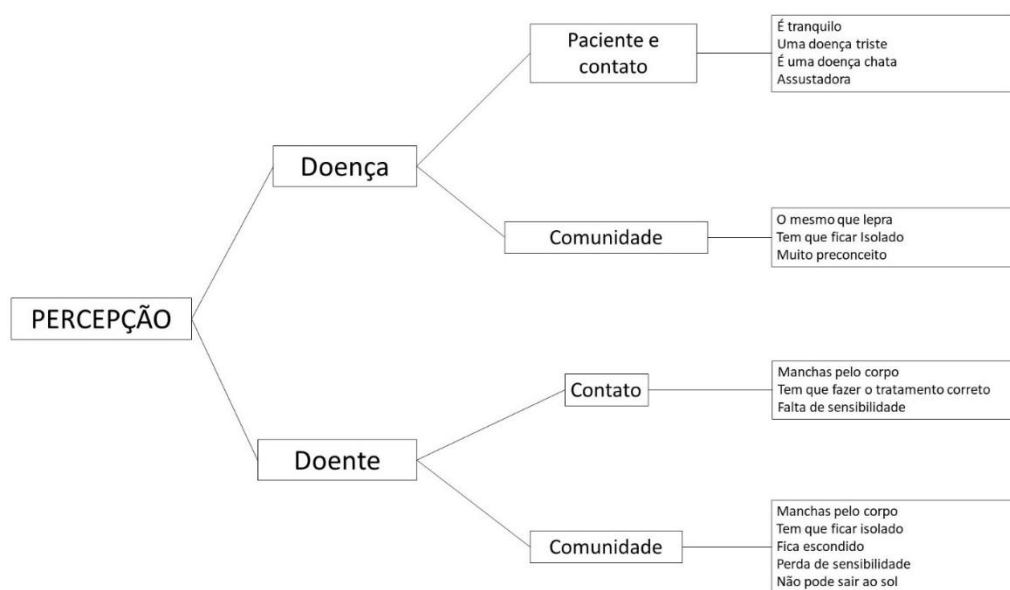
PERCEPÇÃO

Doença

Paciente e contato

É tranquilo
Uma doença triste
É uma doença chata
Assustadora

Comunidade

O mesmo que lepra
Tem que ficar Isolado
Muito preconceito

Doente

Contato

Manchas pelo corpo
Tem que fazer o tratamento correto
Falta de sensibilidade

Comunidade

Manchas pelo corpo
Tem que ficar isolado
Fica escondido
Perda de sensibilidade
Não pode sair ao sol